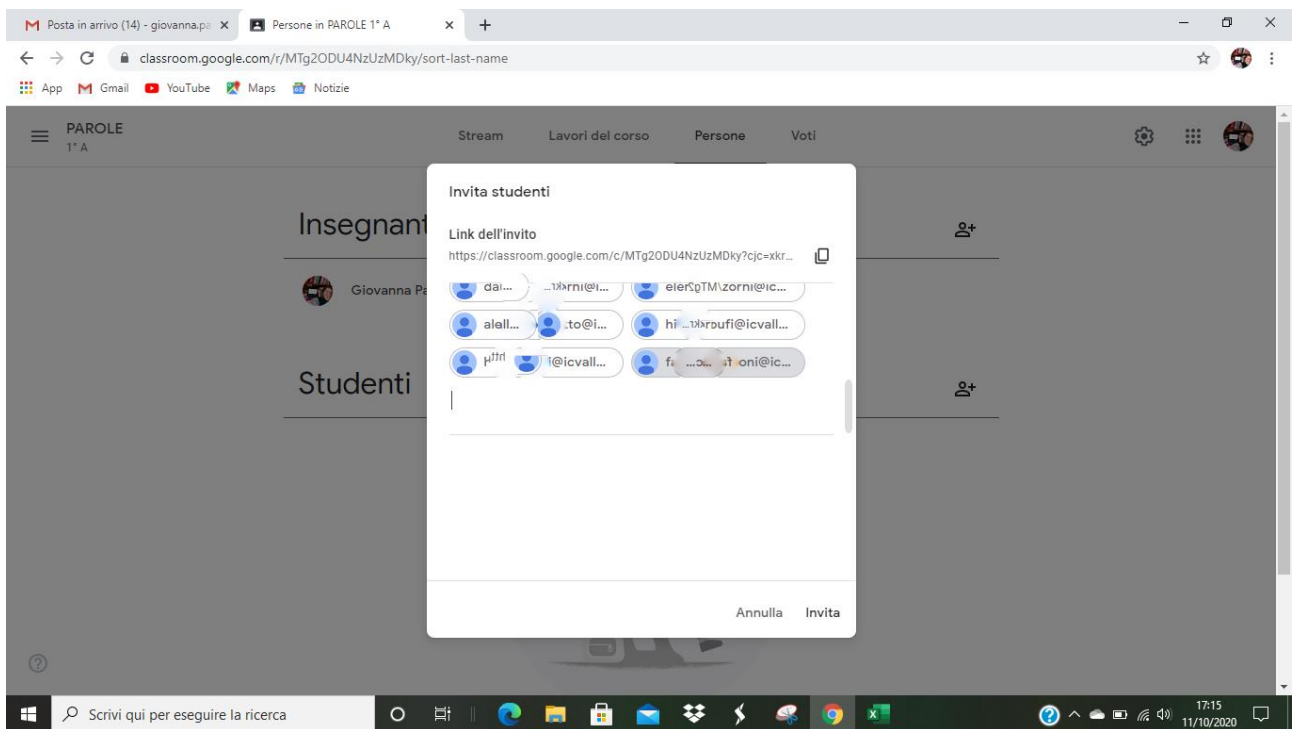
Posta in arrivo (14) - giovanna.pa
Persone in PAROLE 1° A
classroom.google.com/r/MTg2ODU4NzUzMDky/sort-last-name
App Gmail YouTube Maps Notizie

PAROLE
1° A

Stream Lavori del corso Persone Voti

Insegnant

Giovanna Pa

Studenti

Invita studenti

Link dell'invito
https://classroom.google.com/c/MTg2ODU4NzUzMDky?cjc=xkr...

dai... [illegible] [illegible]
alell... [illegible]to@i... hi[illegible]ufi@icvall...
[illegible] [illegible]@icvall... fa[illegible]oni@ic...

Annulla Invita

Scrivi qui per eseguire la ricerca

17:15
11/10/2020